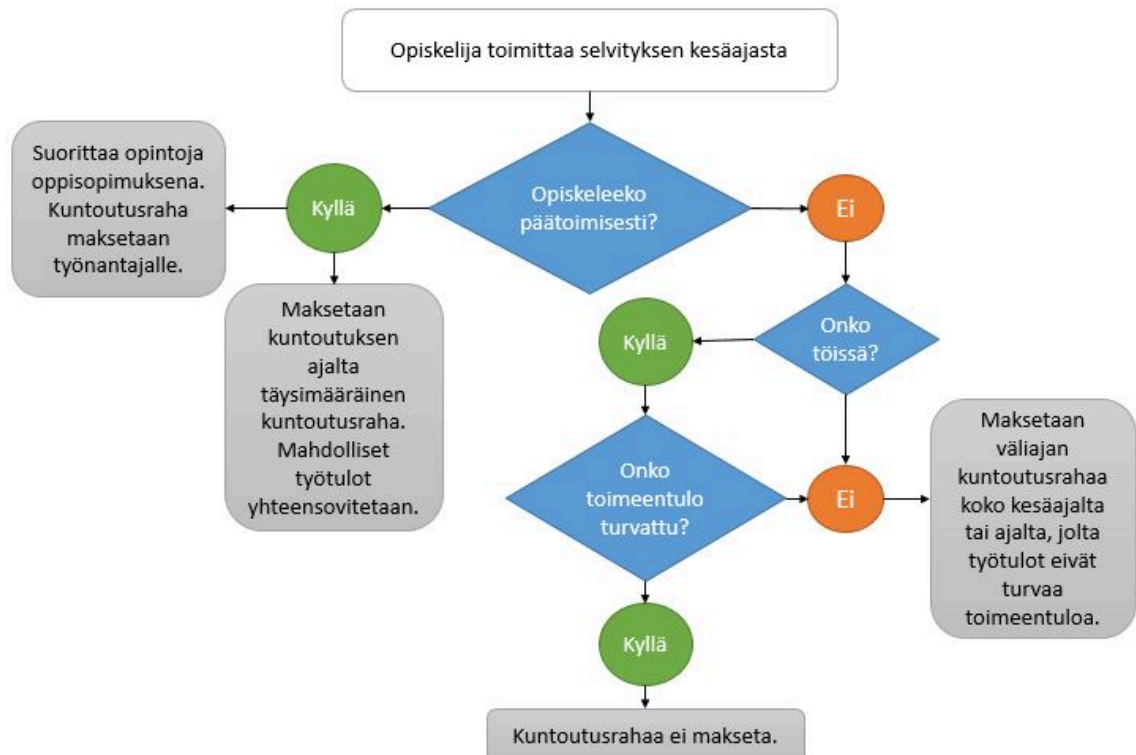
Opiskelija toimittaa selvityksen kesäajasta

Suorittaa opintoja oppisopimuksena. Kuntoutusraha maksetaan työnantajalle.

Kyllä

Opiskeleeko päätoimisesti?

Ei

Maksetaan kuntoutuksen ajalta täysimääräinen kuntoutusraha. Mahdolliset työtulot yhteensovitetaan.

Kyllä

Onko töissä?

Onko toimeentulo turvattu?

Ei

Maksetaan väliajan kuntoutusrahaa koko kesäajalta tai ajalta, jolta työtulot eivät turvaa toimeentuloa.

Kyllä

Kuntoutusrahaa ei makseta.